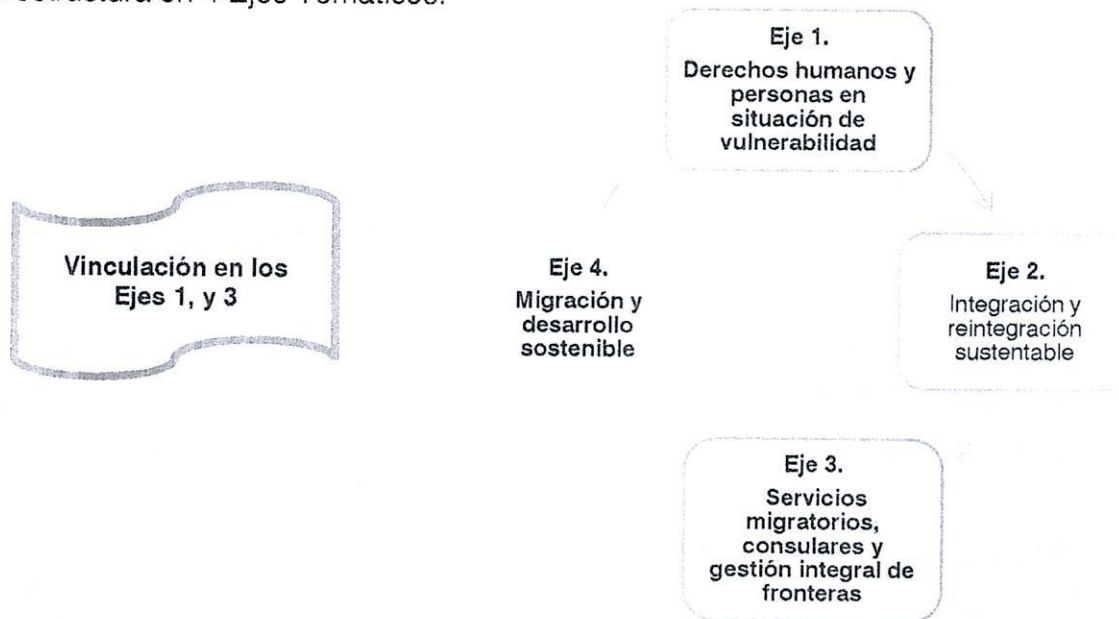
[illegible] en 4 Ejes Temáticos:

Vinculación en los Ejes 1, y 3

Eje 1.
Derechos humanos y personas en situación de vulnerabilidad

Eje 4.
Migración y desarrollo sostenible

Eje 2.
Integración y reintegración sustentable

Eje 3.
Servicios migratorios, consulares y gestión integral de fronteras